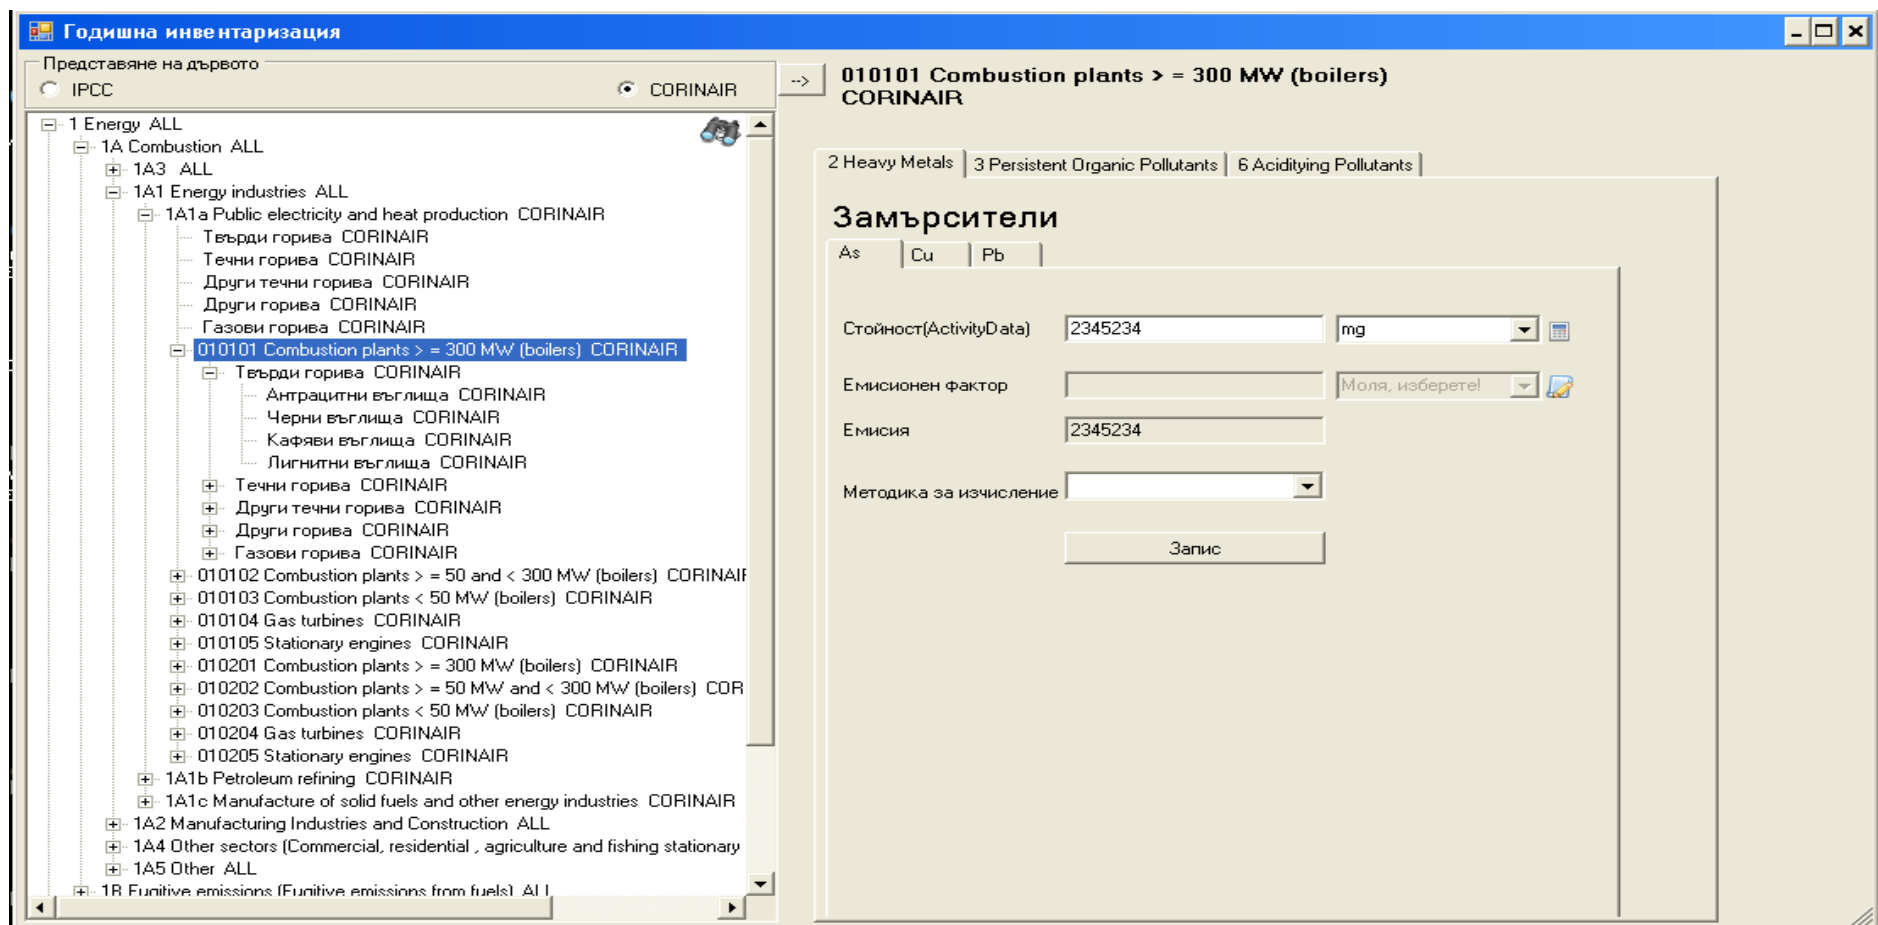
Годишна инвентаризация

Представяне на дървото
IPCC
CORINAIR

1 Energy ALL
1A Combustion ALL
1A3 ALL
1A1 Energy industries ALL
1A1a Public electricity and heat production CORINAIR
Твърди горива CORINAIR
Течни горива CORINAIR
Други течни горива CORINAIR
Други горива CORINAIR
Газови горива CORINAIR
010101 Combustion plants > = 300 MW (boilers) CORINAIR
Твърди горива CORINAIR
Антрацитни въглища CORINAIR
Черни въглища CORINAIR
Кафяви въглища CORINAIR
Лигнитни въглища CORINAIR
Течни горива CORINAIR
Други течни горива CORINAIR
Други горива CORINAIR
Газови горива CORINAIR
010102 Combustion plants > = 50 and < 300 MW (boilers) CORINAIF
010103 Combustion plants < 50 MW (boilers) CORINAIR
010104 Gas turbines CORINAIR
010105 Stationary engines CORINAIR
010201 Combustion plants > = 300 MW (boilers) CORINAIR
010202 Combustion plants > = 50 MW and < 300 MW (boilers) COR
010203 Combustion plants < 50 MW (boilers) CORINAIR
010204 Gas turbines CORINAIR
010205 Stationary engines CORINAIR
1A1b Petroleum refining CORINAIR
1A1c Manufacture of solid fuels and other energy industries CORINAIR
1A2 Manufacturing Industries and Construction ALL
1A4 Other sectors (Commercial, residential , agriculture and fishing stationary
1A5 Other ALL
1B Fugitive emissions (Fugitive emissions from fuels) ALL

-->

010101 Combustion plants > = 300 MW (boilers)
CORINAIR

2 Heavy Metals | 3 Persistent Organic Pollutants | 6 Acidityng Pollutants

Замърсители

As | Cu | Pb

Стойност(ActivityData) 2345234 mg

Емисионен фактор Моля, изберете!

Емисия 2345234

Методика за изчисление

Запис